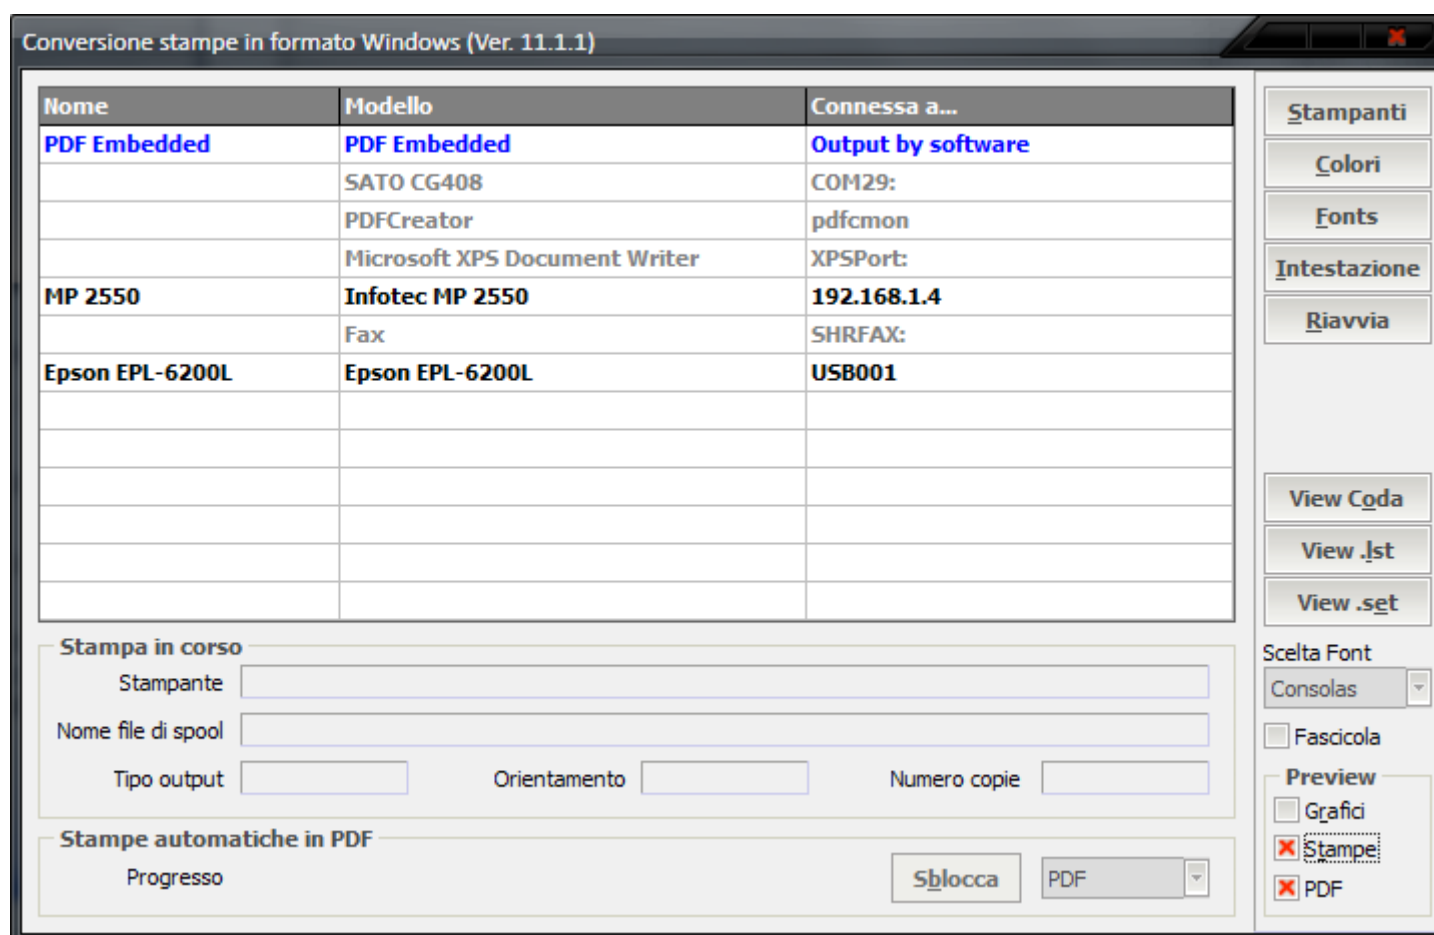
Conversione stampe in formato Windows (Ver. 11.1.1)

| Nome | Modello | Connessa a... |
|---|---|---|
| PDF Embedded | PDF Embedded | Output by software |
| | SATO CG408 | COM29: |
| | PDFCreator | pdfcmon |
| | Microsoft XPS Document Writer | XPSPort: |
| MP 2550 | Infotec MP 2550 | 192.168.1.4 |
| | Fax | SHRFAX: |
| Epson EPL-6200L | Epson EPL-6200L | USB001 |

Stampanti
Colori
Fonts
Intestazione
Riavvia

View Coda
View .lst
View .set

Scelta Font
Consolas
Fascicola
Preview
Grafici
Stampe
PDF

Stampa in corso
Stampante
Nome file di spool
Tipo output
Orientamento
Numero copie

Stampe automatiche in PDF
Progresso
Sblocca
PDF